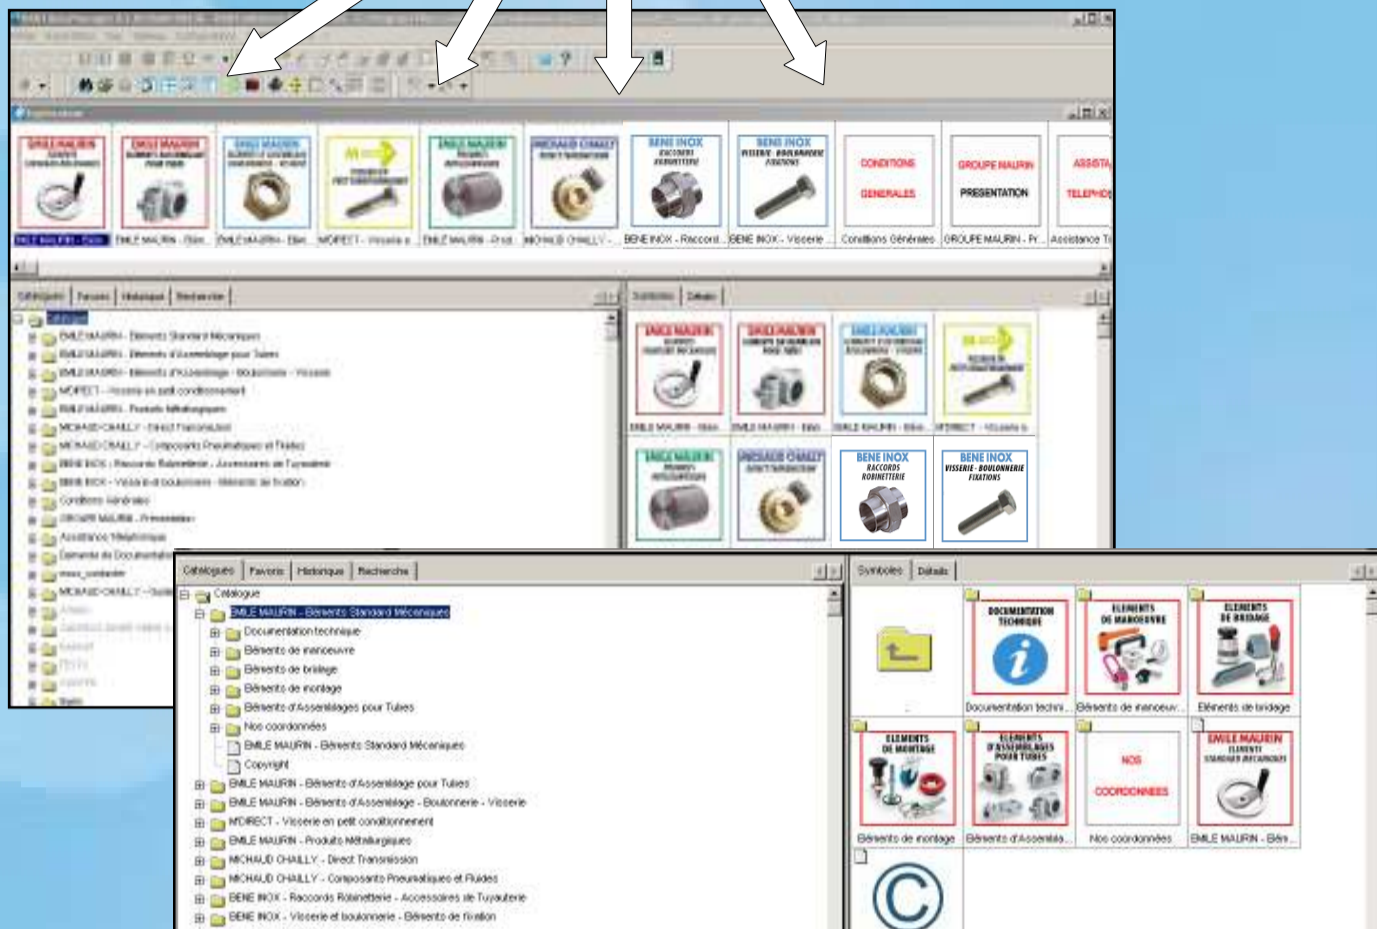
EMILE MAURIN - Eléme... EMILE MAURIN - Elém... EMILE MAURIN - Elém... MDIRECT - Visserie e... EMILE MAURIN - Prod... MICHAUD CHAILLY - ... BENE INOX - Raccord... BENE INOX - Visserie ... Conditions Générales GROUPE MAURIN - Pr... Assistance T

CONDITIONS GENERALES

GROUPE MAURIN PRESENTATION

ASSISTA TELEPHO

BENE INOX RACCORDS ROBINETTERIE

BENE INOX VISSERIE - BOULONNERIE FIXATIONS

Catalogues | Favoris | Historique | Recherche

Catalogue
EMILE MAURIN - Eléments Standard Mécaniques
EMILE MAURIN - Eléments d'Assemblage pour Tubes
EMILE MAURIN - Eléments d'Assemblage - Boulonnerie - Visserie
MDIRECT - Visserie en petit conditionnement
EMILE MAURIN - Produits Métallurgiques
MICHAUD CHAILLY - Direct Transmission
MICHAUD CHAILLY - Composants Pneumatiques et Fluides
BENE INOX - Raccords Robinetterie - Accessoires de Tuyauterie
BENE INOX - Visserie et boulonnerie - Eléments de fixation
Conditions Générales
GROUPE MAURIN - Présentation
Assistance Téléphonique
Elements de Documentation
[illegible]
MICHAUD CHAILLY - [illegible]

Symboles | Détails

EMILE MAURIN - Elém... EMILE MAURIN - Elém... EMILE MAURIN - Elém... MDIRECT - Visserie e...

BENE INOX RACCORDS ROBINETTERIE

BENE INOX VISSERIE - BOULONNERIE FIXATIONS

Catalogues | Favoris | Historique | Recherche

Catalogue
EMILE MAURIN - Eléments Standard Mécaniques
Documentation technique
Eléments de manoeuvre
Eléments de bridage
Eléments de montage
Eléments d'Assemblages pour Tubes
Nos coordonnées
EMILE MAURIN - Eléments Standard Mécaniques
Copyright
EMILE MAURIN - Eléments d'Assemblage pour Tubes
EMILE MAURIN - Eléments d'Assemblage - Boulonnerie - Visserie
MDIRECT - Visserie en petit conditionnement
EMILE MAURIN - Produits Métallurgiques
MICHAUD CHAILLY - Direct Transmission
MICHAUD CHAILLY - Composants Pneumatiques et Fluides
BENE INOX - Raccords Robinetterie - Accessoires de Tuyauterie
BENE INOX - Visserie et boulonnerie - Eléments de fixation

Symboles | Détails

DOCUMENTATION TECHNIQUE
ELEMENTS DE MANOEUVRE
ELEMENTS DE BRIDAGE
Documentation techni... Eléments de manoeuv... Eléments de bridage

ELEMENTS DE MONTAGE
ELEMENTS D'ASSEMBLAGES POUR TUBES
NOS COORDONNEES
EMILE MAURIN ELEMENTS STANDARD MECANIQUES
Eléments de montage Eléments d'Assembla... Nos coordonnées EMILE MAURIN - Elém...